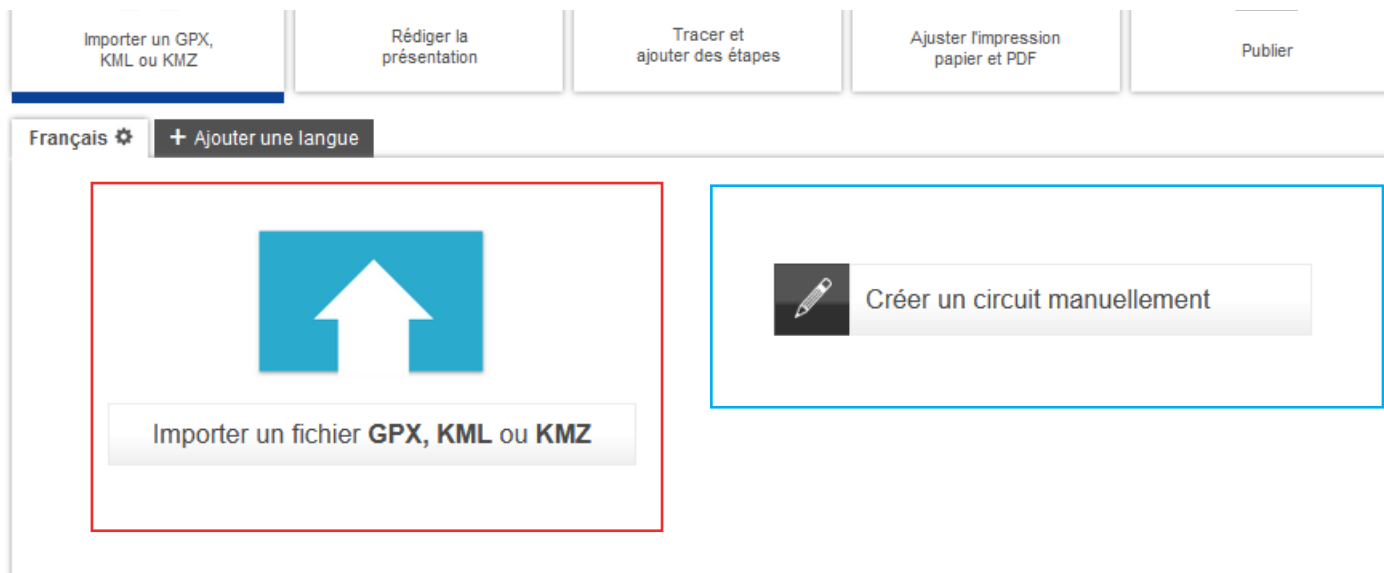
Importer un GPX, KML ou KMZ

Rédiger la présentation

Tracer et ajouter des étapes

Ajuster l'impression papier et PDF

Publier

Français

+ Ajouter une langue

Importer un fichier **GPX, KML** ou **KMZ**

Créer un circuit manuellement